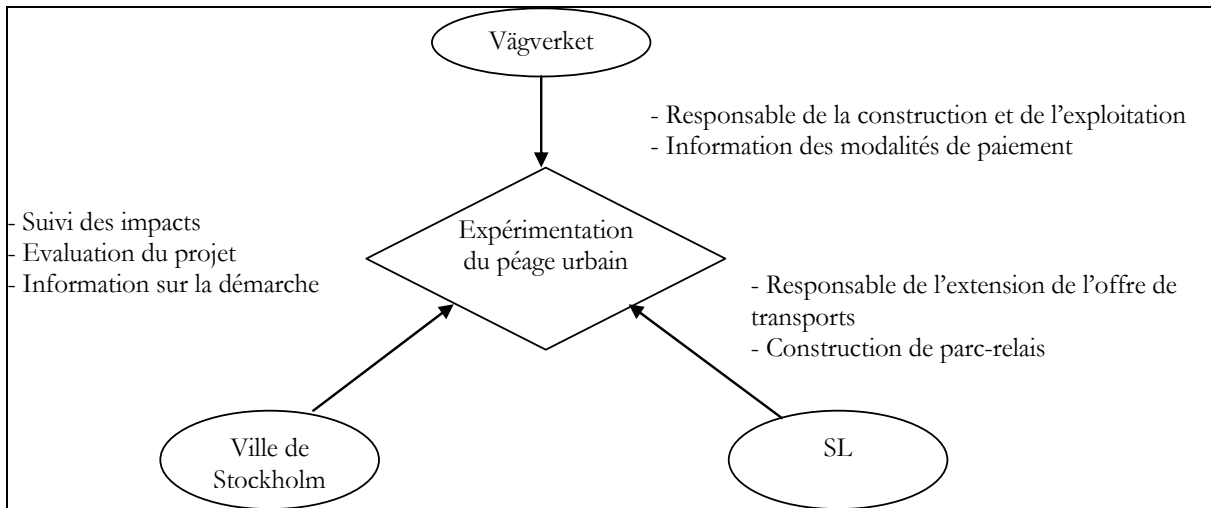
Vägverket

- Responsable de la construction et de l’exploitation
- Information des modalités de paiement

- Suivi des impacts
- Evaluation du projet
- Information sur la démarche

Expérimentation du péage urbain

- Responsable de l’extension de l’offre de transports
- Construction de parc-relais

Ville de Stockholm

SL